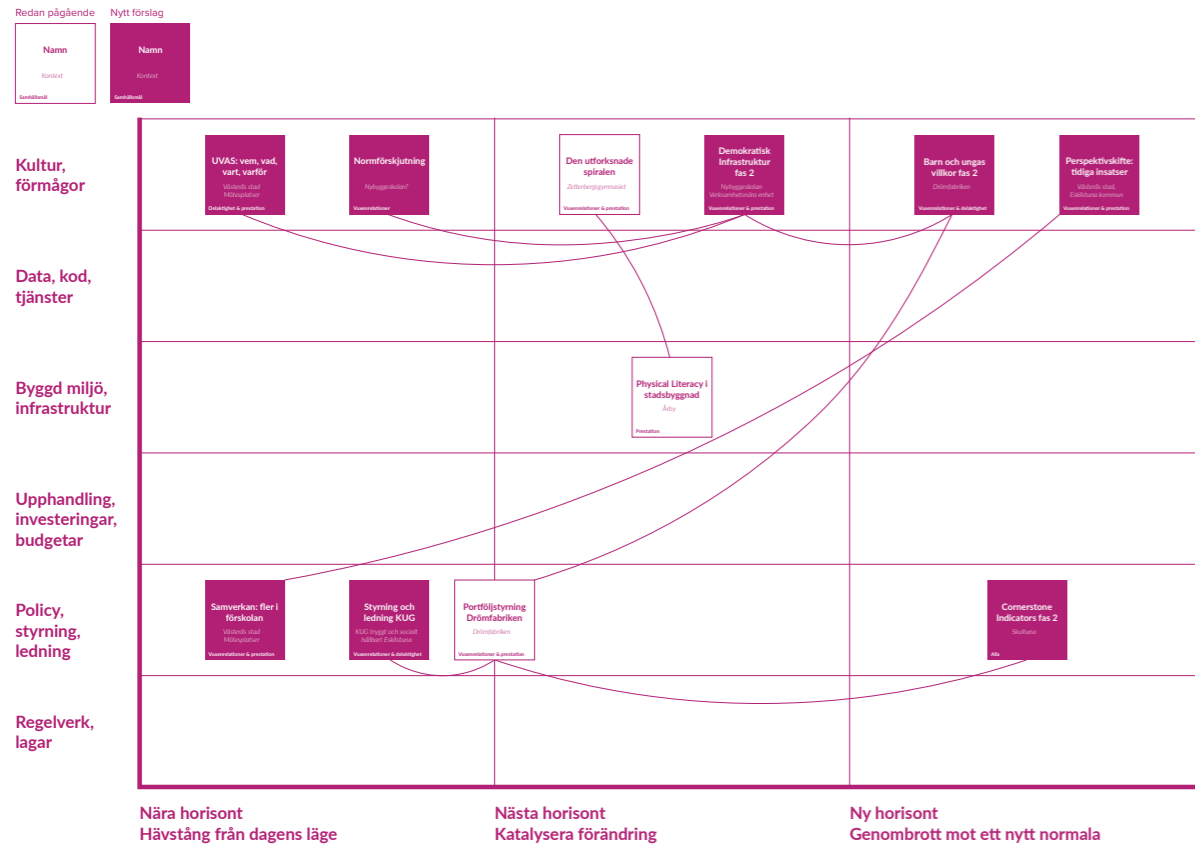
Redan pågående

Namn

Kontext

Samhällsmål

Nytt förslag

Namn

Kontext

Samhällsmål

Kultur, förmågor

UVAS: vem, vad, vart, varför

Västerås stad Mötesplatser

Delaktighet & prestation

Normförskjutning

Nybyggeskolan?

Vuxenrelationer

Den utforsknade spiralen

Zetterbergsgymnasiet

Vuxenrelationer & prestation

Demokratisk Infrastruktur fas 2

Nybyggeskolan Verksamhetsnära enhet

Vuxenrelationer & prestation

Barn och ungas villkor fas 2

Drömfabriken

Vuxenrelationer & delaktighet

Perspektivskifte: tidiga insatser

Västerås stad, Eskilstuna kommun

Vuxenrelationer & prestation

Data, kod, tjänster

Byggd miljö, infrastruktur

Physical Literacy i stadsbyggnad

Årby

Prestation

Upphandling, investeringar, budgetar

Policy, styrning, ledning

Samverkan: fler i förskolan

Västerås stad Mötesplatser

Vuxenrelationer & prestation

Styrning och ledning KUG

KUG tryggt och socialt hållbart Eskilstuna

Vuxenrelationer & delaktighet

Portföljstyrning Drömfabriken

Drömfabriken

Vuxenrelationer & prestation

Cornerstone Indicators fas 2

Skultuna

Alla

Regelverk, lagar

Nära horisont
Hävstång från dagens läge

Nästa horisont
Katalysera förändring

Ny horisont
Genombrott mot ett nytt normala